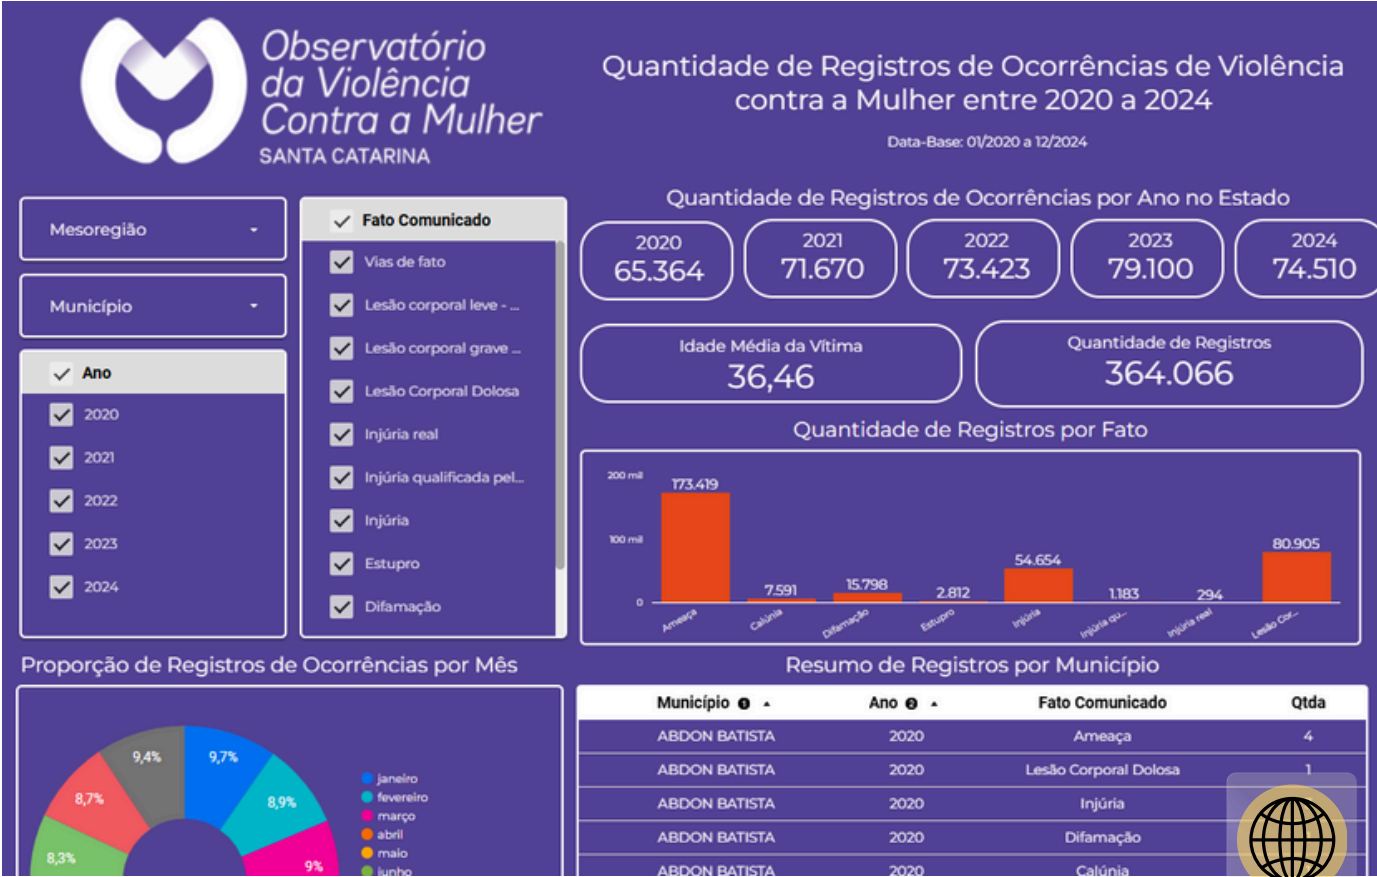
Observatório da Violência Contra a Mulher
SANTA CATARINA

Quantidade de Registros de Ocorrências de Violência contra a Mulher entre 2020 a 2024

Data-Base: 01/2020 a 12/2024

Mesoregião
Município

Ano
2020
2021
2022
2023
2024

Fato Comunicado
Vias de fato
Lesão corporal leve - ...
Lesão corporal grave ...
Lesão Corporal Dolosa
Injúria real
Injúria qualificada pel...
Injúria
Estupro
Difamação

Quantidade de Registros de Ocorrências por Ano no Estado

2020
65.364

2021
71.670

2022
73.423

2023
79.100

2024
74.510

Idade Média da Vítima
36,46

Quantidade de Registros
364.066

Quantidade de Registros por Fato

200 mil
100 mil
0
173.419
7.591
15.798
2.812
54.654
1.183
294
80.905
Ameaça
Calúnia
Difamação
Estupro
Injúria
Injúria qu...
Injúria real
Lesão Cor...

Proporção de Registros de Ocorrências por Mês

9,4%
9,7%
8,7%
8,9%
8,3%
9%
janeiro
fevereiro
março
abril
maio
junho

Resumo de Registros por Município

| Município | Ano | Fato Comunicado | Qtda |
|---|---|---|---|
| ABDON BATISTA | 2020 | Ameaça | 4 |
| ABDON BATISTA | 2020 | Lesão Corporal Dolosa | 1 |
| ABDON BATISTA | 2020 | Injúria | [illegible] |
| ABDON BATISTA | 2020 | Difamação | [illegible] |
| ABDON BATISTA | 2020 | Calúnia | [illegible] |